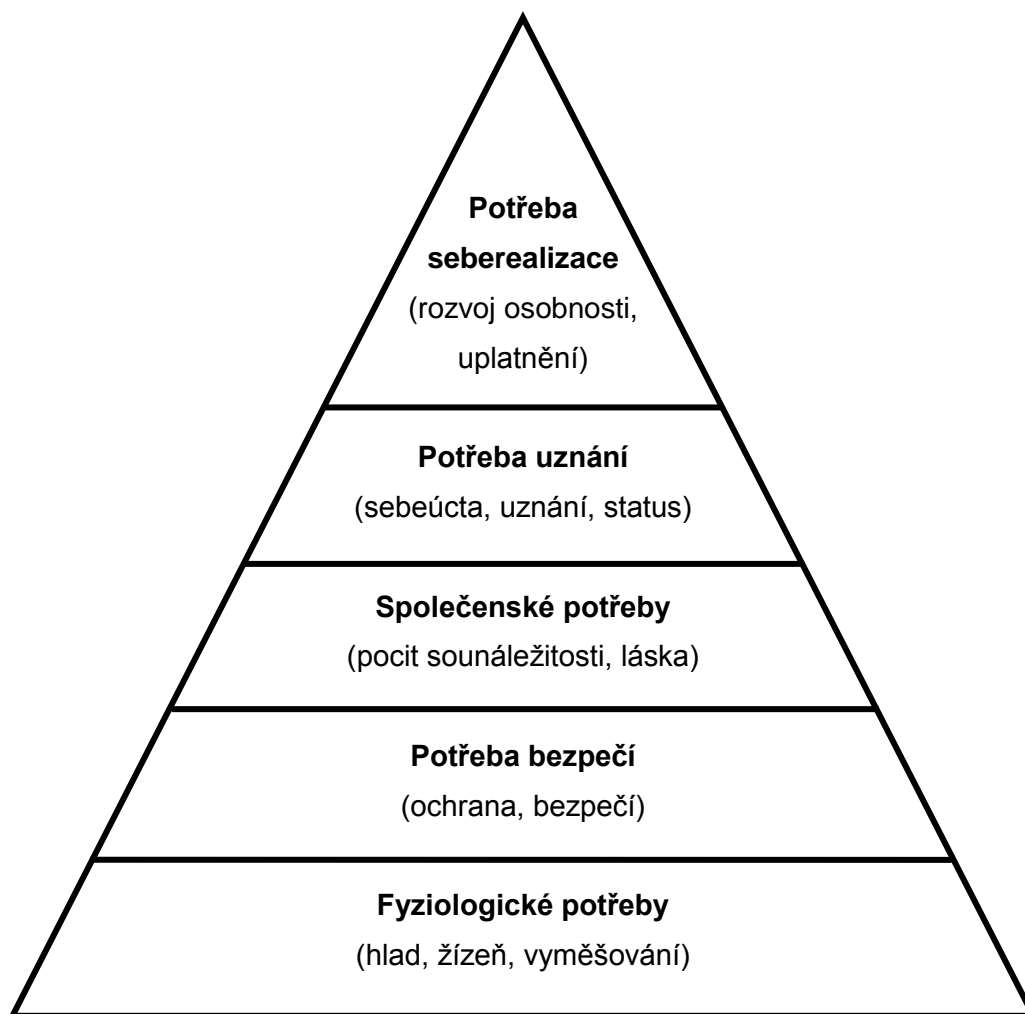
Potřeba seberealizace
(rozvoj osobnosti, uplatnění)

Potřeba uznání
(sebeúcta, uznání, status)

Společenské potřeby
(pocit sounáležitosti, láska)

Potřeba bezpečí
(ochrana, bezpečí)

Fyziologické potřeby
(hlad, žízeň, vyměšování)